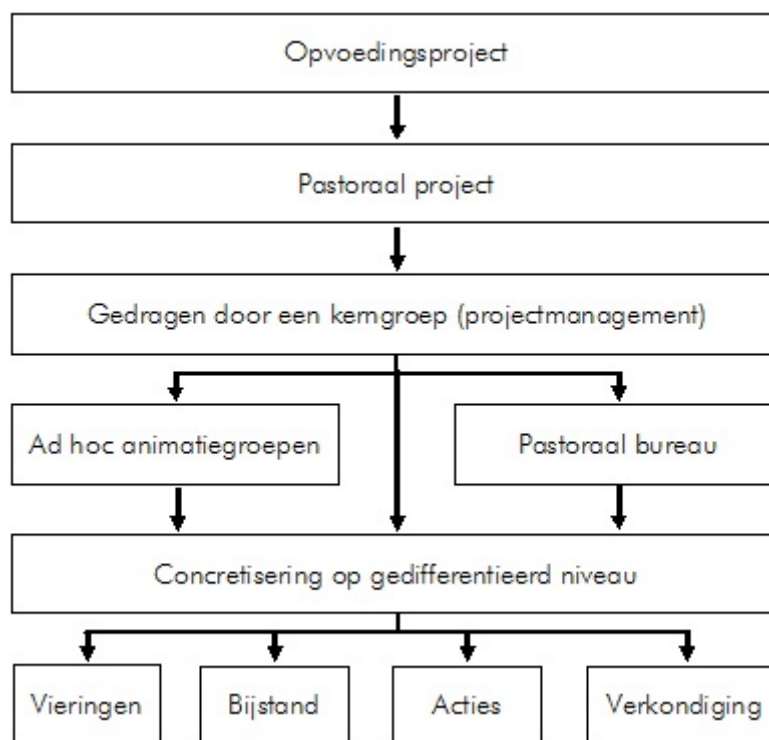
Opvoedingsproject

Pastoraal project

Gedragen door een kerngroep (projectmanagement)

Ad hoc animatiegroepen

Pastoraal bureau

Concretisering op gedifferentieerd niveau

Vieringen

Bijstand

Acties

Verkondiging